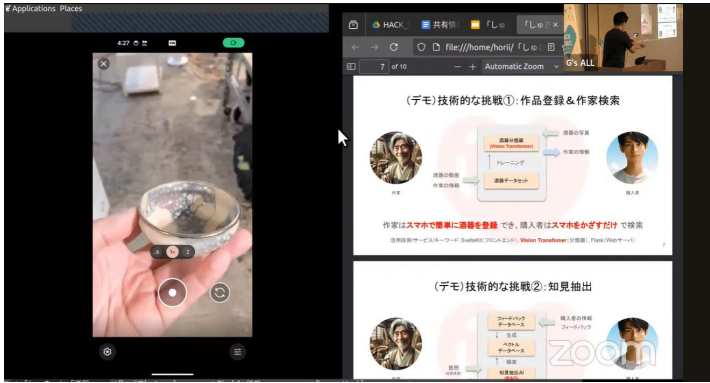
Applications Places

4:27

.6 1x 2

HACK 共有情 「しゅ 「しゅ

file:///home/hori/ 「しゅ

7 of 10 Automatic Zoom

G's ALL

(デモ) 技術的な挑戦①: 作品登録&作家検索

酒器分類器 (Vision Transformer)

酒器の写真

作家の情報

トレーニング

酒器の動画

作家の情報

酒器データセット

作家

購入者

作家はスマホで簡単に酒器を登録 でき、購入者はスマホをかざすだけ で検索

活用技術/サービス/キーワード: Swift UI (フロントエンド), Vision Transfomer (分類器), Flask (Webサーバ)

7

(デモ) 技術的な挑戦②: 知見抽出

フィードバック データベース

購入者の情報

フィードバック

生成

ベクトル データベース

抽出

知見抽出AI

zoom